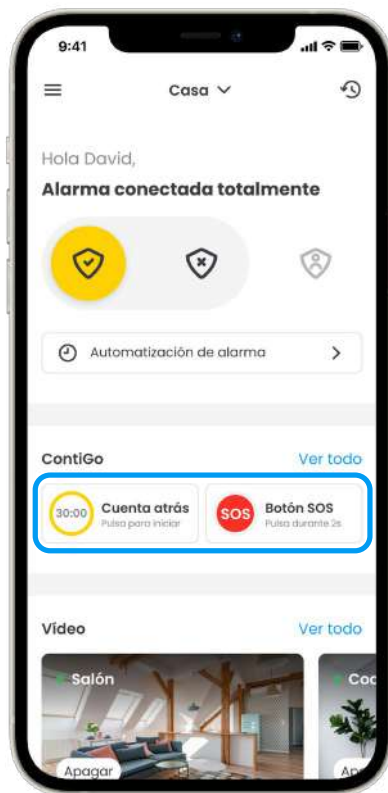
9:41

Casa

Hola David,

Alarma conectada totalmente

Automatización de alarma

ContiGo

Ver todo

30:00 Cuenta atrás
Pulsa para iniciar

SOS Botón SOS
Pulsa durante 2s

Video

Ver todo

Salón

Apagar

Co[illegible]

Ap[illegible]